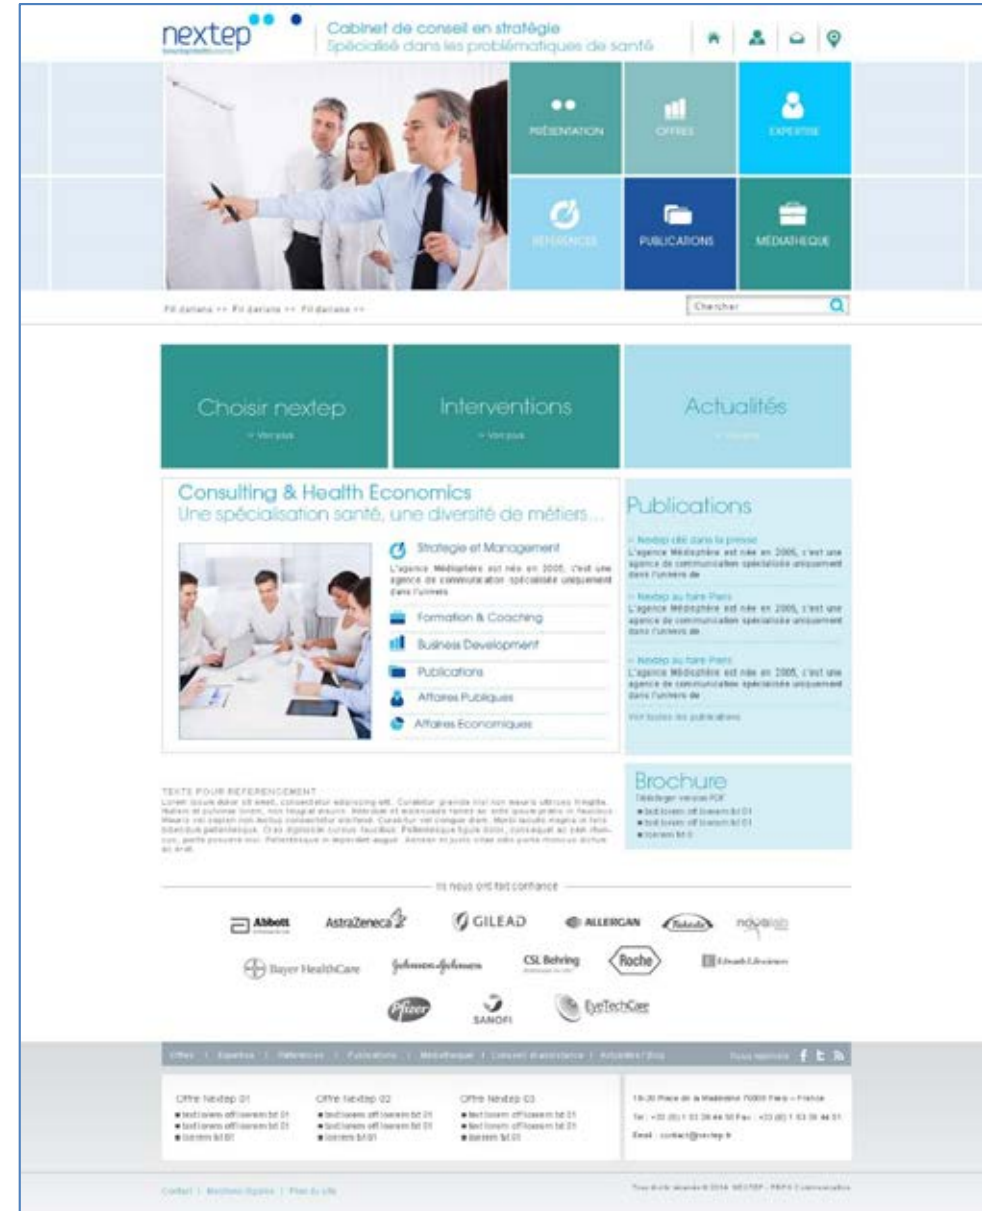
nextep

Cabinet de conseil en stratégie
Spécialisé dans les problématiques de santé

PRÉSENTATION
OFFRES
EXPERTISE
RÉFÉRENCES
PUBLICATIONS
MÉDIATHEQUE

Fil dariane >> Fil dariane >> Fil dariane >>

Chercher

Choisir nextep
> Voir plus

Interventions
> Voir plus

Actualités
> Voir plus

Consulting & Health Economics
Une spécialisation santé, une diversité de métiers...

Stratégie et Management
L'agence Médiasphère est née en 2005, c'est une agence de communication spécialisée uniquement dans l'univers

Formation & Coaching
Business Development
Publications
Affaires Publiques
Affaires Economiques

Publications

> Nextep cité dans la presse
L'agence Médiasphère est née en 2005, c'est une agence de communication spécialisée uniquement dans l'univers de

> Nextep au salon Paris
L'agence Médiasphère est née en 2005, c'est une agence de communication spécialisée uniquement dans l'univers de

> Nextep au salon Paris
L'agence Médiasphère est née en 2005, c'est une agence de communication spécialisée uniquement dans l'univers de

Voir toutes les publications

TEXTE POUR REFERENCEMENT
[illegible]

Brochure
Télécharger version PDF
● text lorem off lorem txt 01
● text lorem off lorem txt 01
● lorem txt 0

Ils nous ont fait confiance

Abbott
AstraZeneca
GILEAD
ALLERGAN
Takeda
novalab
Bayer HealthCare
Johnson & Johnson
CSL Behring
Roche
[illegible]
Pfizer
SANOFI
EyeTechCare

Offres | Expertise | Références | Publications | Médiathèque | Conseil d'assistance | Actualités / Blog
Nous rejoindre

Offre Nextep 01
● text lorem off lorem txt 01
● text lorem off lorem txt 01
● lorem txt 01

Offre Nextep 02
● text lorem off lorem txt 01
● text lorem off lorem txt 01
● lorem txt 01

Offre Nextep 03
● text lorem off lorem txt 01
● text lorem off lorem txt 01
● lorem txt 01

19-20 Place de la Madeleine 75008 Paris – France
Tel : +33 (0) 1 53 30 44 50 Fax : +33 (0) 1 53 30 44 51
Email : contact@nextep.fr

Contact | Mentions légales | Plan du site

Tous droits réservés © 2014 NEXTEP - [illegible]